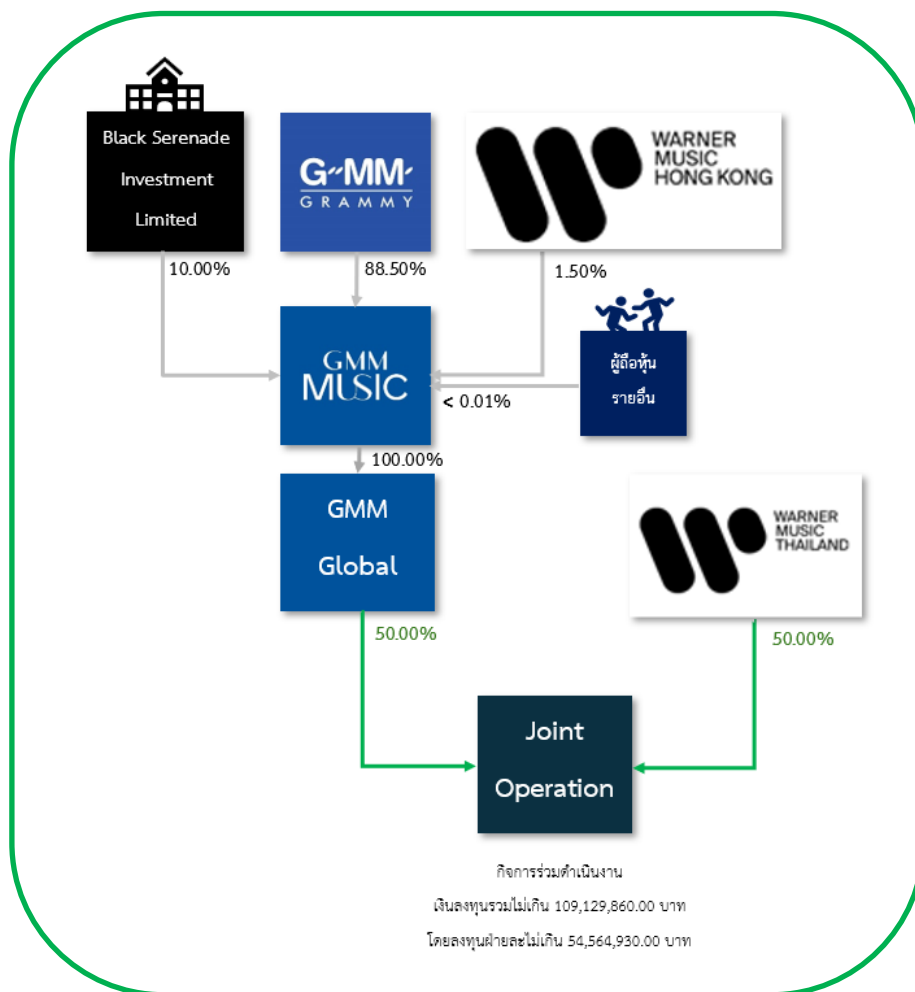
Black Serenade Investment Limited

G~MM GRAMMY

WARNER MUSIC HONG KONG

10.00%

88.50%

1.50%

GMM MUSIC

< 0.01%

ผู้ถือหุ้นรายอื่น

100.00%

GMM Global

WARNER MUSIC THAILAND

50.00%

50.00%

Joint Operation

กิจการร่วมดำเนินงาน

เงินลงทุนรวมไม่เกิน 109,129,860.00 บาท

โดยลงทุนฝ่ายละไม่เกิน 54,564,930.00 บาท